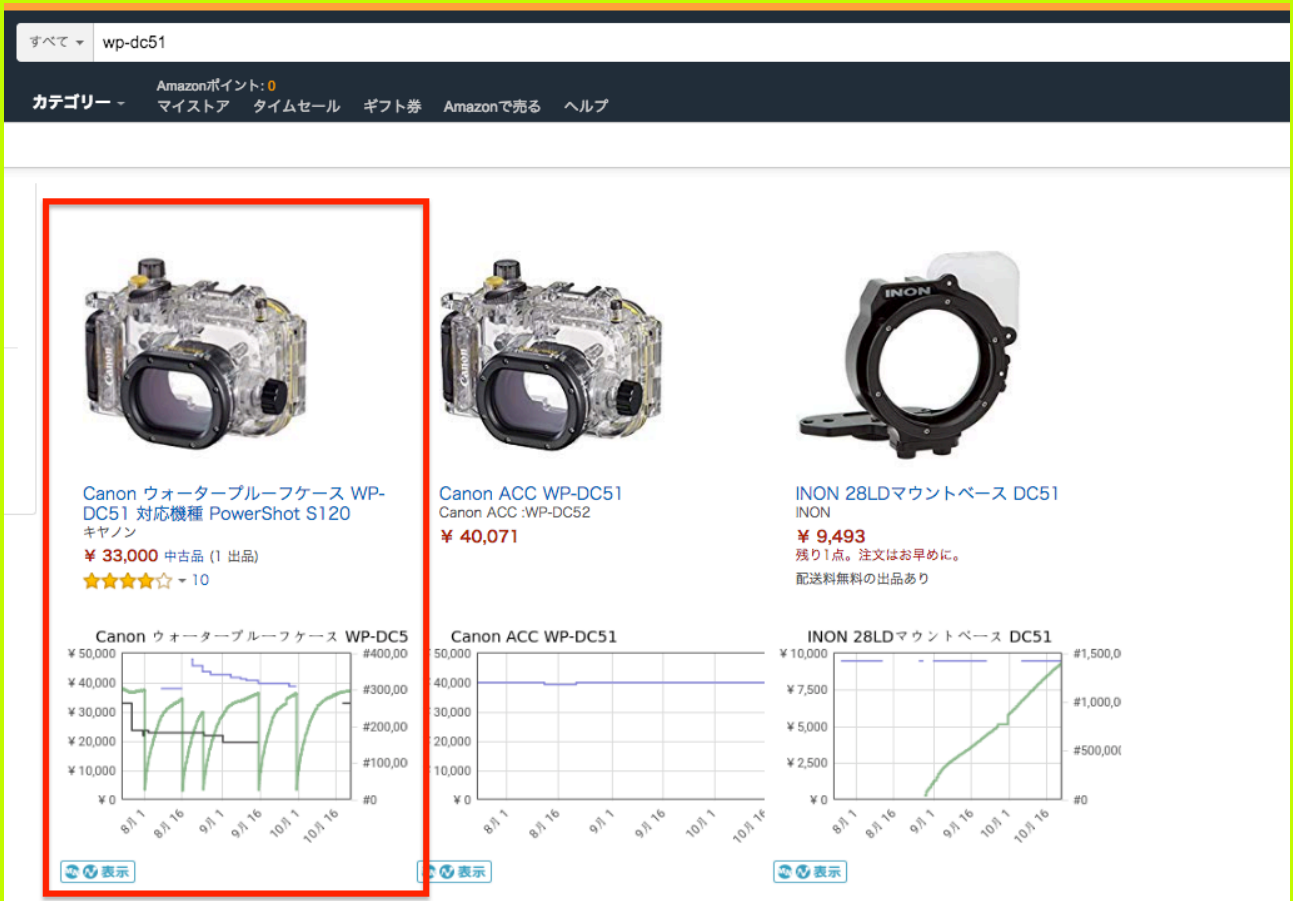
すべて wp-dc51

Amazonポイント: 0
カテゴリー マイストア タイムセール ギフト券 Amazonで売る ヘルプ

Canon ウォータープルーフケース WP-DC51 対応機種 PowerShot S120
キヤノン
¥ 33,000 中古品 (1 出品)
10

Canon ACC WP-DC51
Canon ACC :WP-DC52
¥ 40,071

INON 28LDマウントベース DC51
INON
¥ 9,493
残り1点。注文はお早めに。
配送料無料の出品あり

Canon ウォータープルーフケース WP-DC5
¥50,000
¥40,000
¥30,000
¥20,000
¥10,000
¥0
#400,00
#300,00
#200,00
#100,00
#0
8月1
8月16
9月1
9月16
10月1
10月16

Canon ACC WP-DC51
50,000
40,000
30,000
20,000
10,000
¥0
8月1
8月16
9月1
9月16
10月1
10月16

INON 28LDマウントベース DC51
¥10,000
¥7,500
¥5,000
¥2,500
¥0
#1,500,0
#1,000,0
#500,000
#0
8月1
8月16
9月1
9月16
10月1
10月16

表示
表示
表示